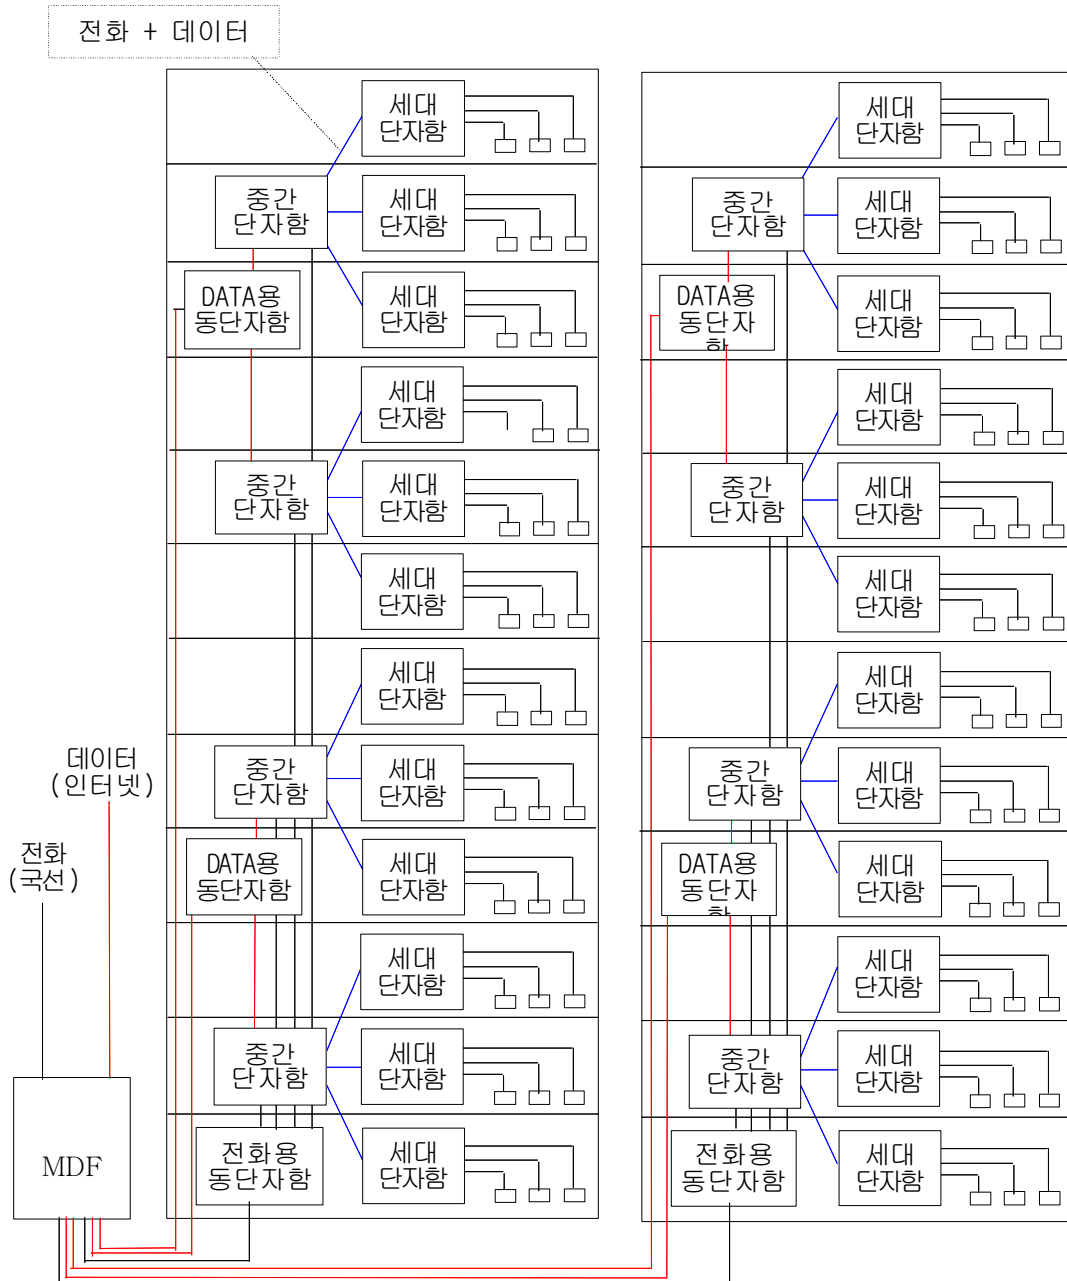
전화 + 데이터

세대
단자함

중간
단자함

세대
단자함

DATA용
동단자함

세대
단자함

세대
단자함

중간
단자함

세대
단자함

세대
단자함

세대
단자함

데이터
(인터넷)

중간
단자함

세대
단자함

전화
(국선)

DATA용
동단자함

세대
단자함

세대
단자함

중간
단자함

세대
단자함

MDF

전화용
동단자함

세대
단자함

세대
단자함

중간
단자함

세대
단자함

DATA용
동단자
함

세대
단자함

세대
단자함

중간
단자함

세대
단자함

세대
단자함

세대
단자함

중간
단자함

세대
단자함

DATA용
동단자
함

세대
단자함

세대
단자함

중간
단자함

세대
단자함

전화용
동단자함

세대
단자함